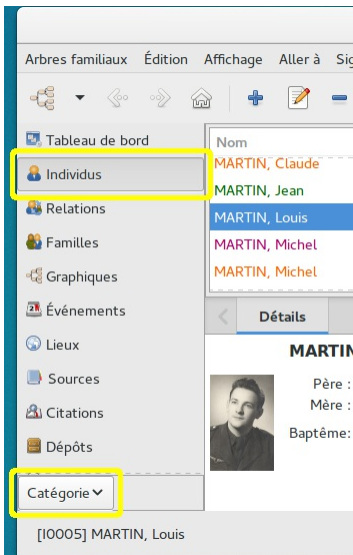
Arbres familiaux Édition Affichage Aller à Sig

Tableau de bord
Individus
Relations
Familles
Graphiques
Événements
Lieux
Sources
Citations
Dépôts

Catégorie

Nom
MARTIN, Claude
MARTIN, Jean
MARTIN, Louis
MARTIN, Michel
MARTIN, Michel

Détails

MARTIN

Père :
Mère :
Baptême:

[I0005] MARTIN, Louis